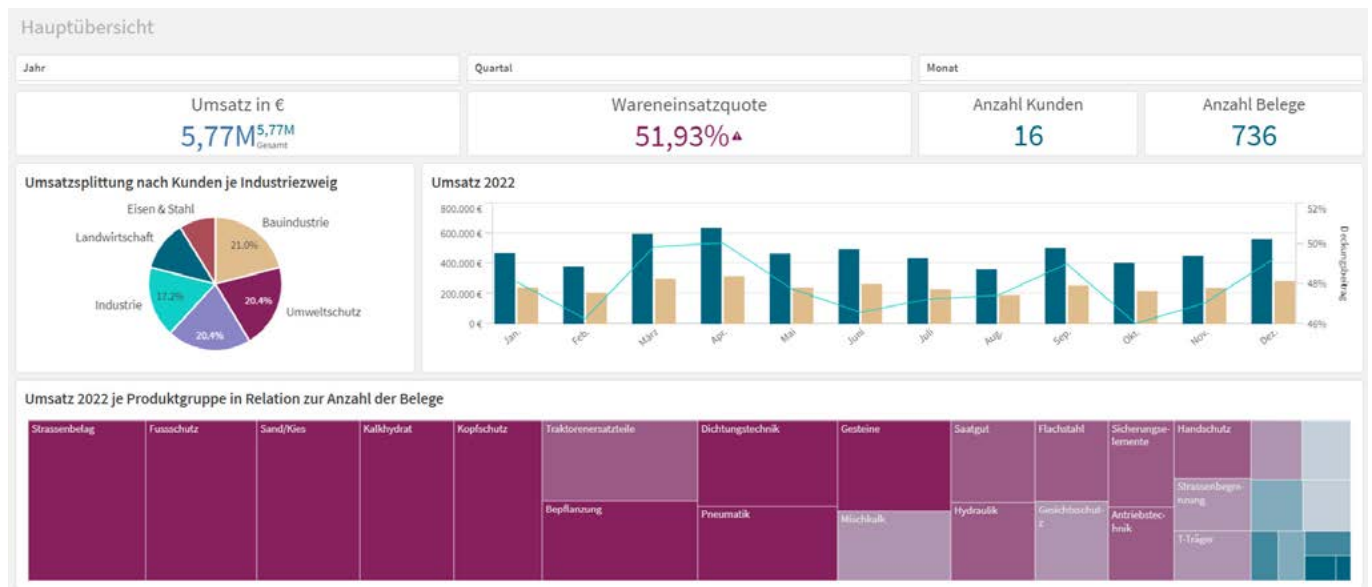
Hauptübersicht

Jahr

Quartal

Monat

Umsatz in €
5,77M 5,77M Gesamt

Wareneinsatzquote
51,93%▲

Anzahl Kunden
16

Anzahl Belege
736

Umsatzsplittung nach Kunden je Industriezweig

Eisen & Stahl
Bauindustrie
Landwirtschaft
21.0%
Industrie
17.2%
20.4%
Umweltschutz
20.4%

Umsatz 2022

800.000 €
600.000 €
400.000 €
200.000 €
0 €

52%
50%
48%
48%
46%

Deckungsbeitrag

Jan.
Feb.
März
Apr.
Mai
Juni
Juli
Aug.
Sep.
Okt.
Nov.
Dez.

Umsatz 2022 je Produktgruppe in Relation zur Anzahl der Belege

Strassenbelag
Fussschutz
Sand/Kies
Kalkhydrat
Kopfschutz
Traktorenersatzteile
Bepflanzung
Dichtungstechnik
Pneumatik
Gesteine
Mischkalk
Saatgut
Hydraulik
Flachstahl
Gesichtsschutz
Sicherungselemente
Antriebstechnik
Handschutz
Strassenbegrenzung
T-Träger